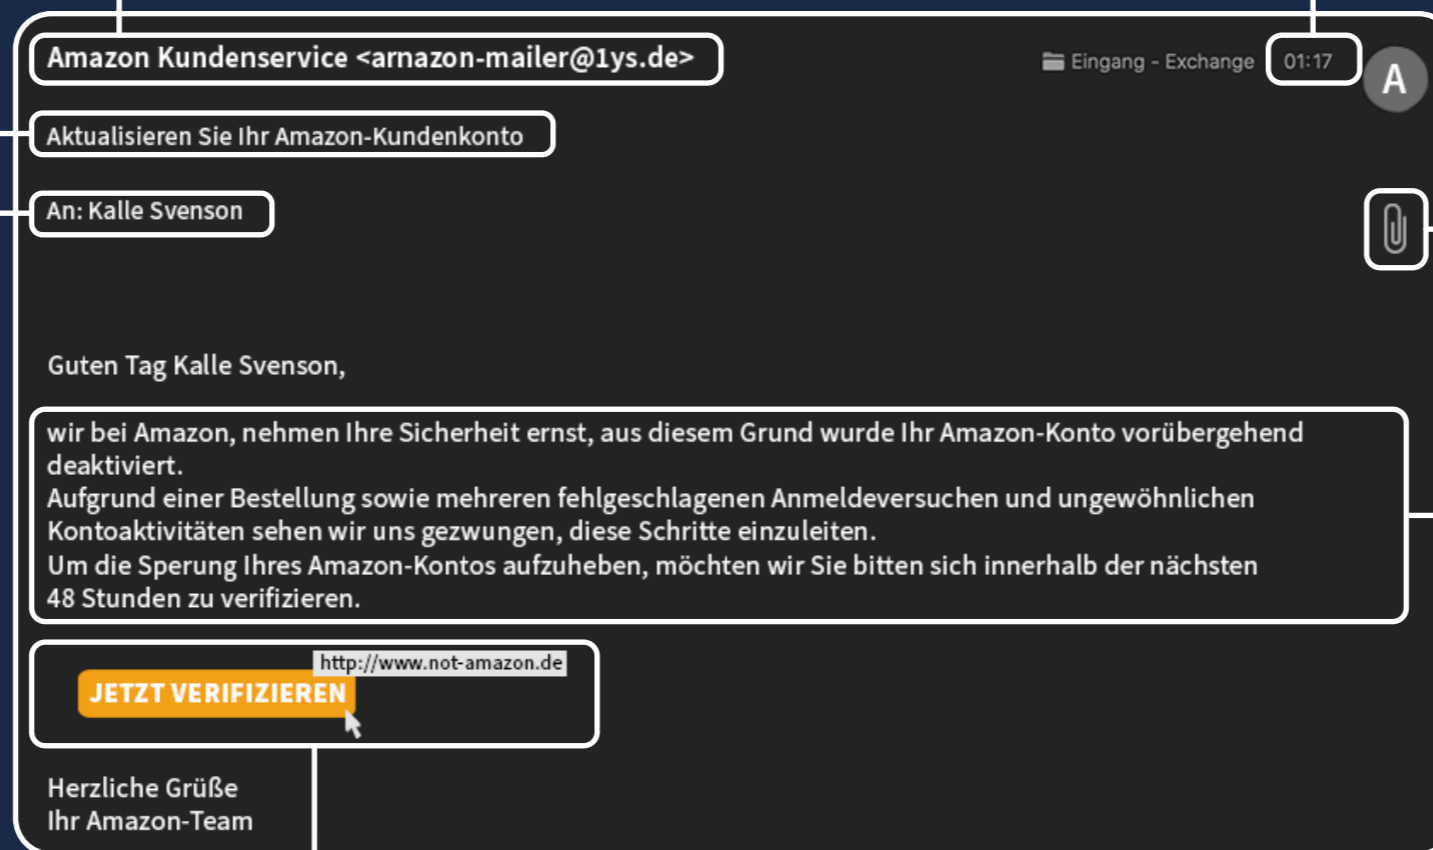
Amazon Kundenservice <arnazon-mailer@1ys.de>

Eingang - Exchange 01:17

A

Aktualisieren Sie Ihr Amazon-Kundenkonto

An: Kalle Svenson

Guten Tag Kalle Svenson,

wir bei Amazon, nehmen Ihre Sicherheit ernst, aus diesem Grund wurde Ihr Amazon-Konto vorübergehend deaktiviert.
Aufgrund einer Bestellung sowie mehreren fehlgeschlagenen Anmeldeversuchen und ungewöhnlichen Kontoaktivitäten sehen wir uns gezwungen, diese Schritte einzuleiten.
Um die Sperung Ihres Amazon-Kontos aufzuheben, möchten wir Sie bitten sich innerhalb der nächsten 48 Stunden zu verifizieren.

http://www.not-amazon.de

JETZT VERIFIZIEREN

Herzliche Grüße
Ihr Amazon-Team